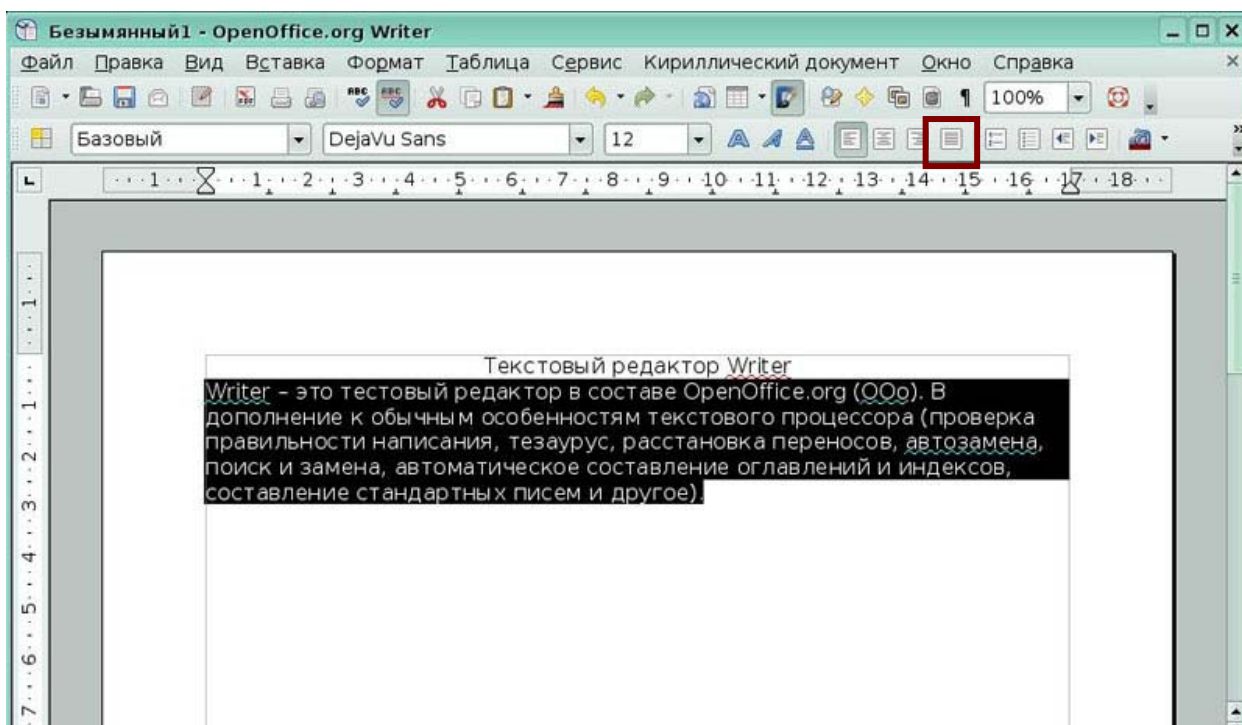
Безымянный1 - OpenOffice.org Writer

Файл Правка Вид Вставка Формат Таблица Сервис Кириллический документ Окно Справка

100%

Базовый DejaVu Sans 12

1 1 2 3 4 5 6 7 8 9 10 11 12 13 14 15 16 17 18

Текстовый редактор Writer

Writer – это тестовый редактор в составе OpenOffice.org (OOo). В дополнение к обычным особенностям текстового процессора (проверка правильности написания, тезаурус, расстановка переносов, автозамена, поиск и замена, автоматическое составление оглавлений и индексов, составление стандартных писем и другое).